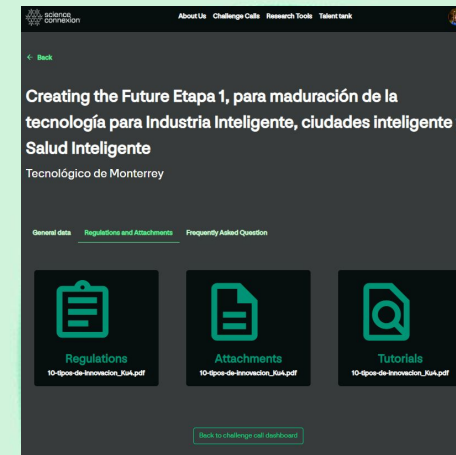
science connexion

About Us Challenge Calls Research Tools Talent tank

← Back

Creating the Future Etapa 1, para maduración de la tecnología para Industria Inteligente, ciudades inteligente Salud Inteligente

Tecnológico de Monterrey

General data Regulations and Attachments Frequently Asked Question

Regulations
10-tipos-de-innovacion_Ku4.pdf

Attachments
10-tipos-de-innovacion_Ku4.pdf

Tutorials
10-tipos-de-innovacion_Ku4.pdf

Back to challenge call dashboard